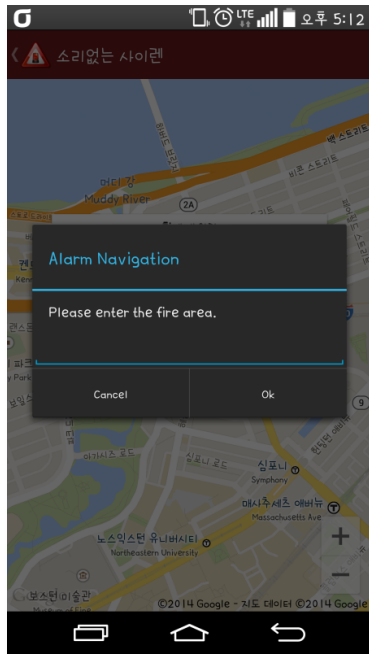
LTE 오후 5:12

소리없는 사이렌

머디 강
Muddy River

2A

Alarm Navigation

Please enter the fire area.

Cancel

Ok

심포니
Symphony

매사추세츠 애비뉴
Massachusetts Ave

노스이스턴 유니버시티
Northeastern University

보스턴 미술관

+

−

©2014 Google - 지도 데이터 ©2014 Google